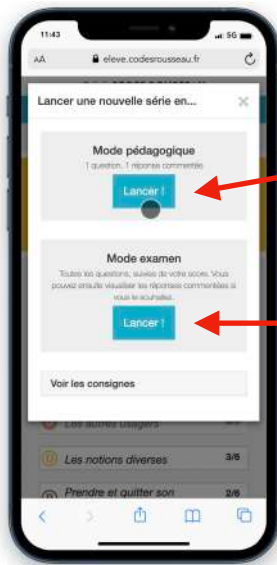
11:43
5G
AA
eleve.codesrousseau.fr
Lancer une nouvelle série en...
×
Mode pédagogique
1 question, 1 réponse commentée
Lancer !
Mode examen
Toutes les questions, suivies de votre score. Vous pouvez ensuite visualiser les réponses commentées si vous le souhaitez.
Lancer !
Voir les consignes
Les autres usagers
Les notions diverses
3/6
Prendre et quitter son
2/6